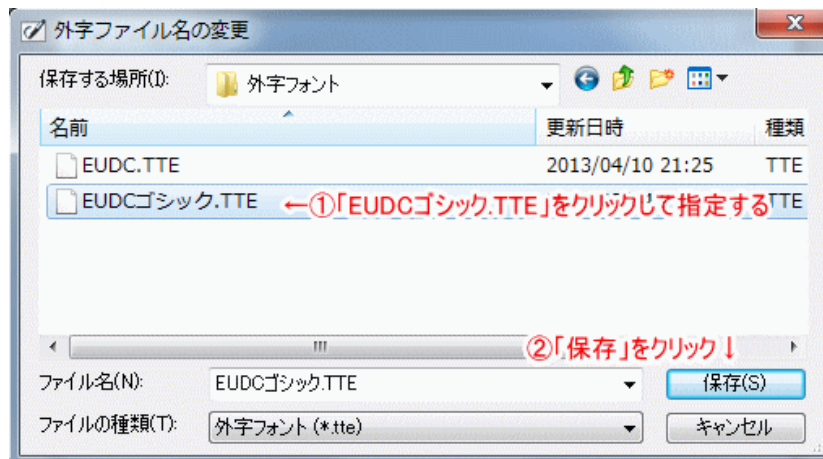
外字ファイル名の変更

保存する場所(I): 外字フォント

| 名前 | 更新日時 | 種類 |
|---|---|---|
| EUDC.TTE | 2013/04/10 21:25 | TTE |
| EUDCゴシック.TTE | | TTE |

←①「EUDCゴシック.TTE」をクリックして指定する

②「保存」をクリック↓

ファイル名(N): EUDCゴシック.TTE

保存(S)

ファイルの種類(T): 外字フォント (*.tte)

キャンセル